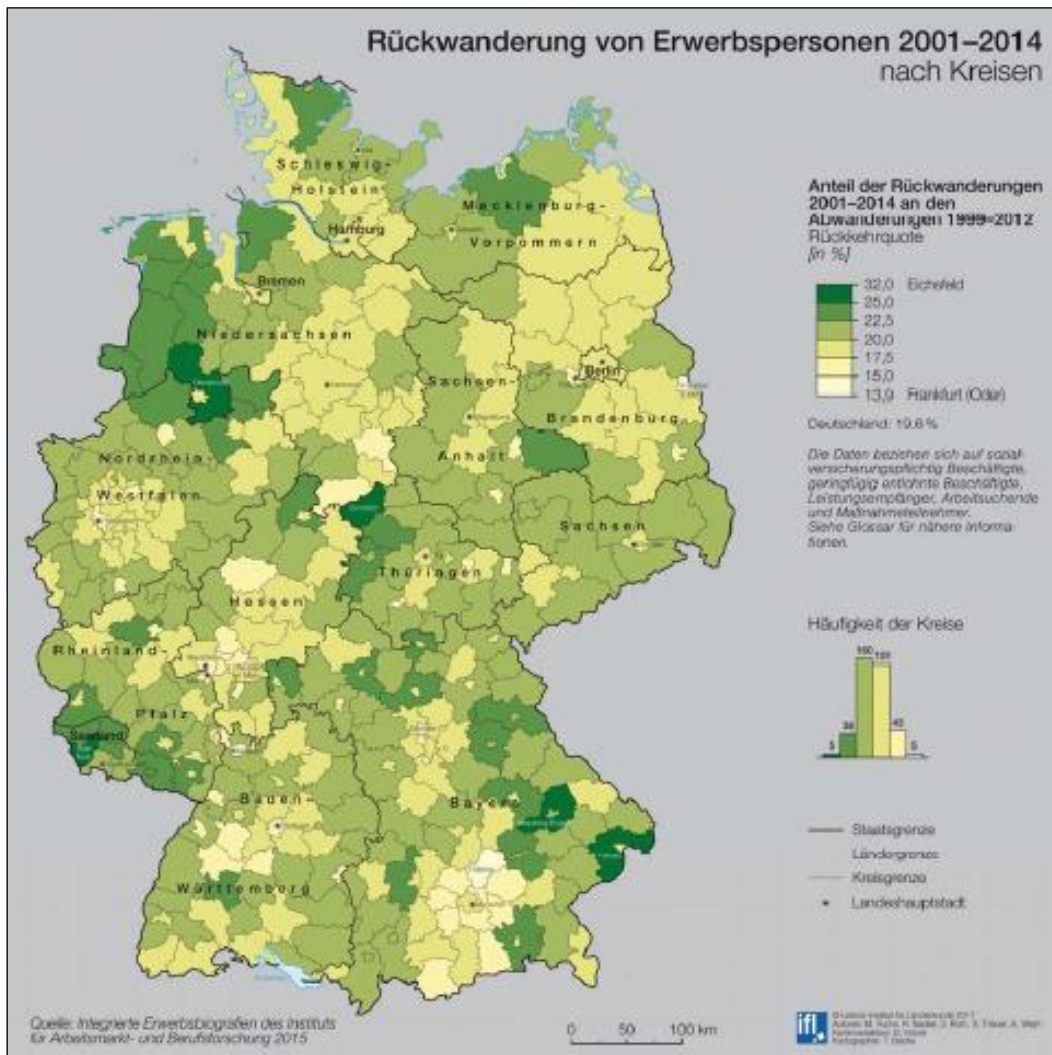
Rückwanderung von Erwerbspersonen 2001–2014
nach Kreisen

Anteil der Rückwanderungen 2001–2014 an den Abwanderungen 1999–2012
Rückkehrquote
[in %]

32,0 Eichsfeld
25,0
22,5
20,0
17,5
15,0
13,9 Frankfurt (Oder)

Deutschland: 19,6 %

Die Daten beziehen sich auf sozialversicherungspflichtig Beschäftigte, geringfügig entlohnte Beschäftigte, Leistungsempfänger, Arbeitsuchende und Maßnahmeteilnehmer. Siehe Glossar für nähere Informationen.

Häufigkeit der Kreise

5
36
160
155
40
5

Staatsgrenze
Ländergrenze
Kreisgrenze
Landeshauptstadt

Schleswig-Holstein
Hamburg
Mecklenburg-Vorpommern
Bremen
Niedersachsen
Berlin
Sachsen-Anhalt
Brandenburg
Nordrhein-Westfalen
Sachsen
Thüringen
Hessen
Rheinland-Pfalz
Saarland
Baden-Württemberg
Bayern

Quelle: Integrierte Erwerbsbiografien des Instituts für Arbeitsmarkt- und Berufsforschung 2015

0 50 100 km

ifl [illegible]